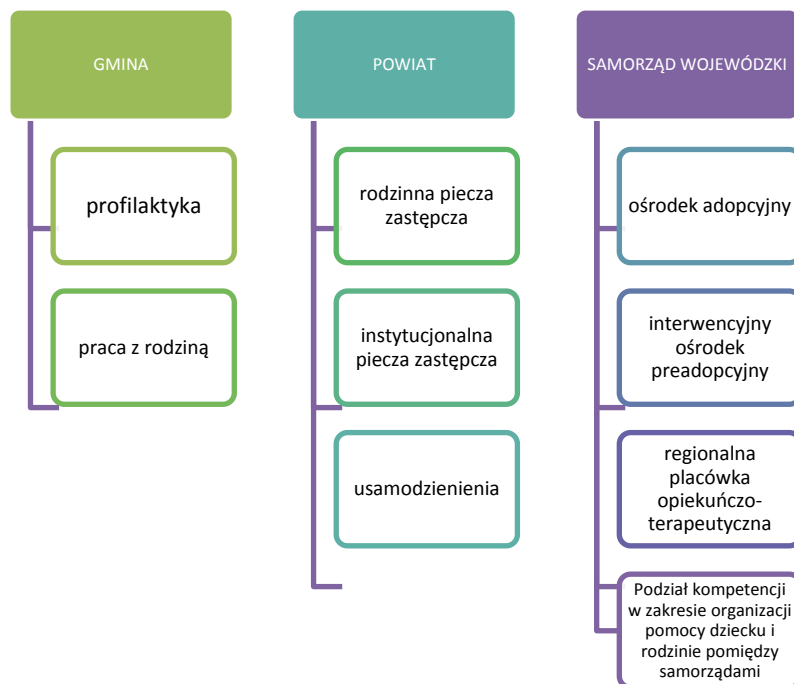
GMINA

profilaktyka

praca z rodziną

POWIAT

rodzinna piecza zastępcza

instytucjonalna piecza zastępcza

usamodzienienia

SAMORZĄD WOJEWÓDZKI

ośrodek adopcyjny

interwencyjny ośrodek preadopcyjny

regionalna placówka opiekuńczo-terapeutyczna

Podział kompetencji w zakresie organizacji pomocy dziecku i rodzinie pomiędzy samorządami